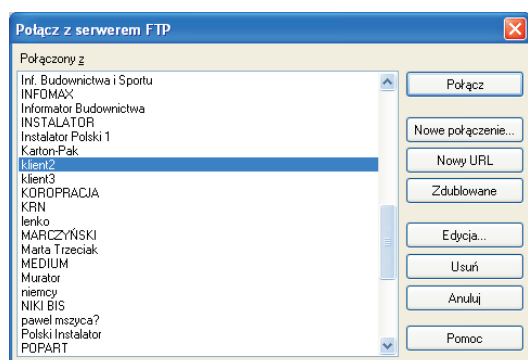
Połącz z serwerem FTP

Połączony z

Inf. Budownictwa i Sportu
INFOMAX
Informator Budownictwa
INSTALATOR
Instalator Polski 1
Karton-Pak
klient2
klient3
KOROPRACJA
KRN
lenko
MARCZYŃSKI
Marta Trzeciak
MEDIUM
Murator
niemcy
NIKI BIS
pawel mszyca?
Polski Instalator
POPART

Połącz
Nowe połączenie...
Nowy URL
Zdublowane
Edycja...
Usuń
Anuluj
Pomoc